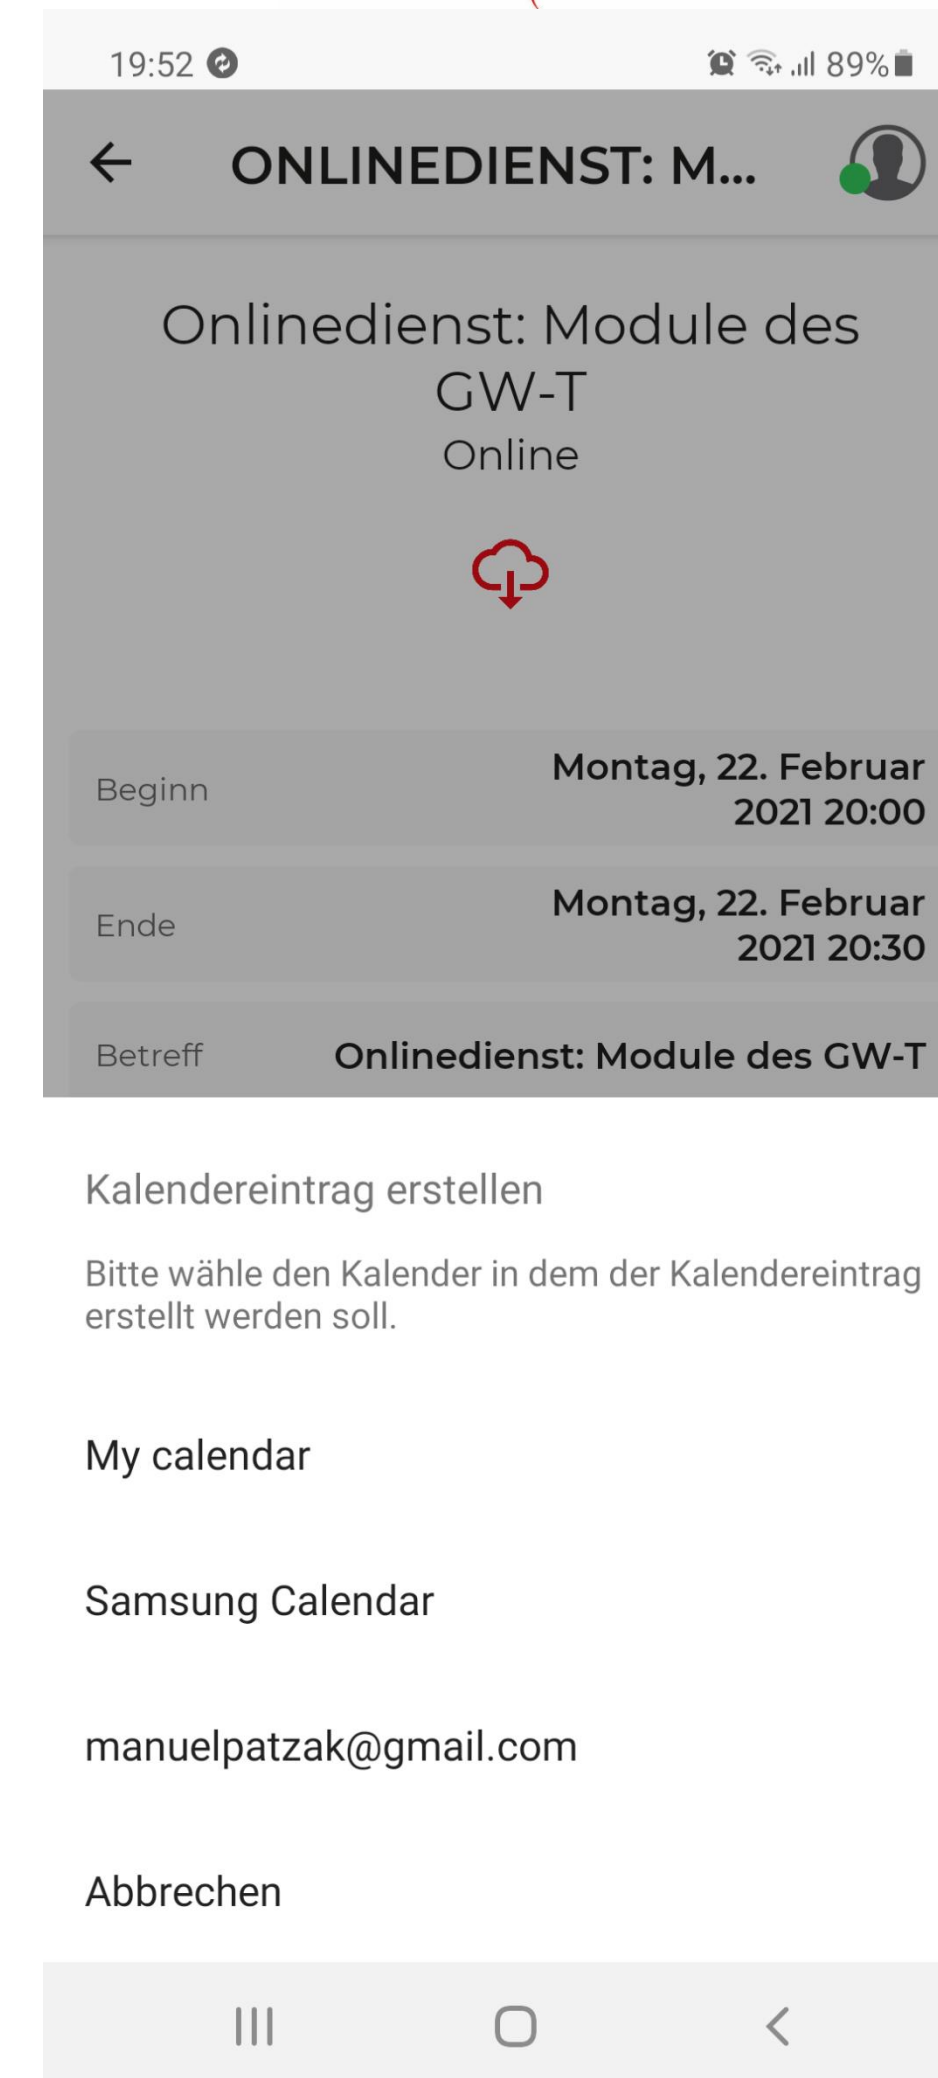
19:52

89%

ONLINEDIENST: M...

Onlinedienst: Module des GW-T
Online

| Beginn | Montag, 22. Februar 2021 20:00 |
|---|---|
| Ende | Montag, 22. Februar 2021 20:30 |
| Betreff | Onlinedienst: Module des GW-T |

Kalendereintrag erstellen

Bitte wähle den Kalender in dem der Kalendereintrag erstellt werden soll.

My calendar

Samsung Calendar

manuelpatzak@gmail.com

Abbrechen